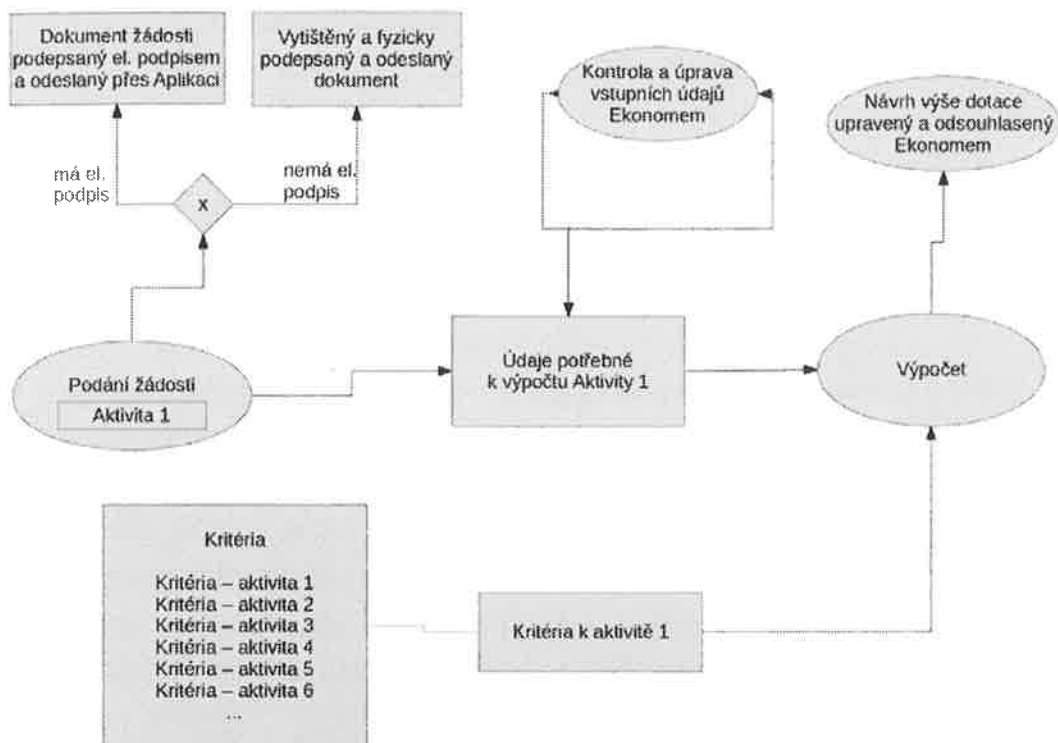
Dokument žádosti podepsaný el. podpisem a odeslaný přes Aplikaci

Vytištěný a fyzicky podepsaný a odeslaný dokument

Kontrola a úprava vstupních údajů Ekonomem

Návrh výše dotace upravený a odsouhlasený Ekonomem

má el. podpis

x

nemá el. podpis

Podání žádosti

Aktivita 1

Údaje potřebné k výpočtu Aktivity 1

Výpočet

Kritéria

Kritéria – aktivita 1
Kritéria – aktivita 2
Kritéria – aktivita 3
Kritéria – aktivita 4
Kritéria – aktivita 5
Kritéria – aktivita 6
...

Kritéria k aktivitě 1